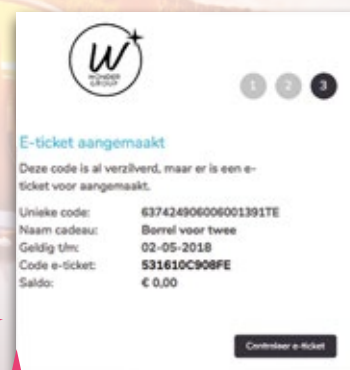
W
WONDER GROUP

1 2 3

E-ticket aangemaakt

Deze code is al verzilverd, maar er is een e-ticket voor aangemaakt.

| | |
|---|---|
| Unieke code: | 637424906006001391TE |
| Naam cadeau: | Borrel voor twee |
| Geldig t/m: | 02-05-2018 |
| Code e-ticket: | 531610C908FE |
| Saldo: | € 0,00 |

Controleer e-ticket